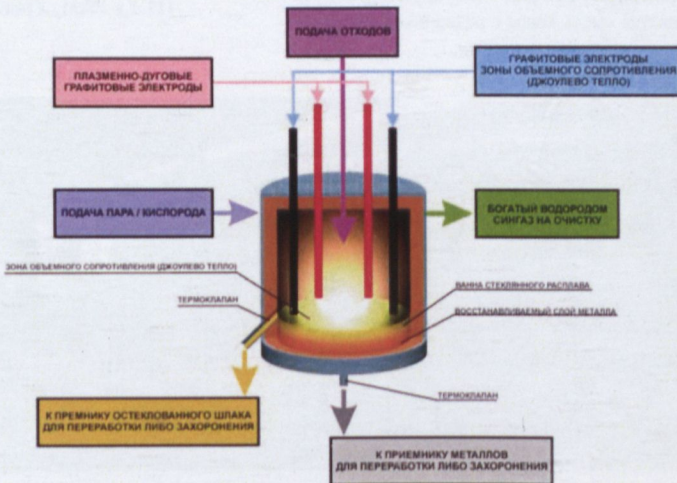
ПОДАЧА ОТХОДОВ

ПЛАЗМЕННО-ДУГОВЫЕ ГРАФИТОВЫЕ ЭЛЕКТРОДЫ

ГРАФИТОВЫЕ ЭЛЕКТРОДЫ ЗОНЫ ОБЪЕМНОГО СОПРОТИВЛЕНИЯ (ДЖОУЛЕВО ТЕПЛО)

ПОДАЧА ПАРА / КИСЛОРОДА

БОГАТЫЙ ВОДОРОДОМ СИНГАЗ НА ОЧИСТКУ

ЗОНА ОБЪЕМНОГО СОПРОТИВЛЕНИЯ (ДЖОУЛЕВО ТЕПЛО)

ТЕРМОКЛАПАН

ВАННА СТЕКЛЯННОГО РАСПЛАВА

ВОССТАНАВЛИВАЕМЫЙ СЛОЙ МЕТАЛЛА

ТЕРМОКЛАПАН

К ПРЕМНИКУ ОСТЕКЛОВАННОГО ШЛАКА ДЛЯ ПЕРЕРАБОТКИ ЛИБО ЗАХОРОНЕНИЯ

К ПРИЕМНИКУ МЕТАЛЛОВ ДЛЯ ПЕРЕРАБОТКИ ЛИБО ЗАХОРОНЕНИЯ